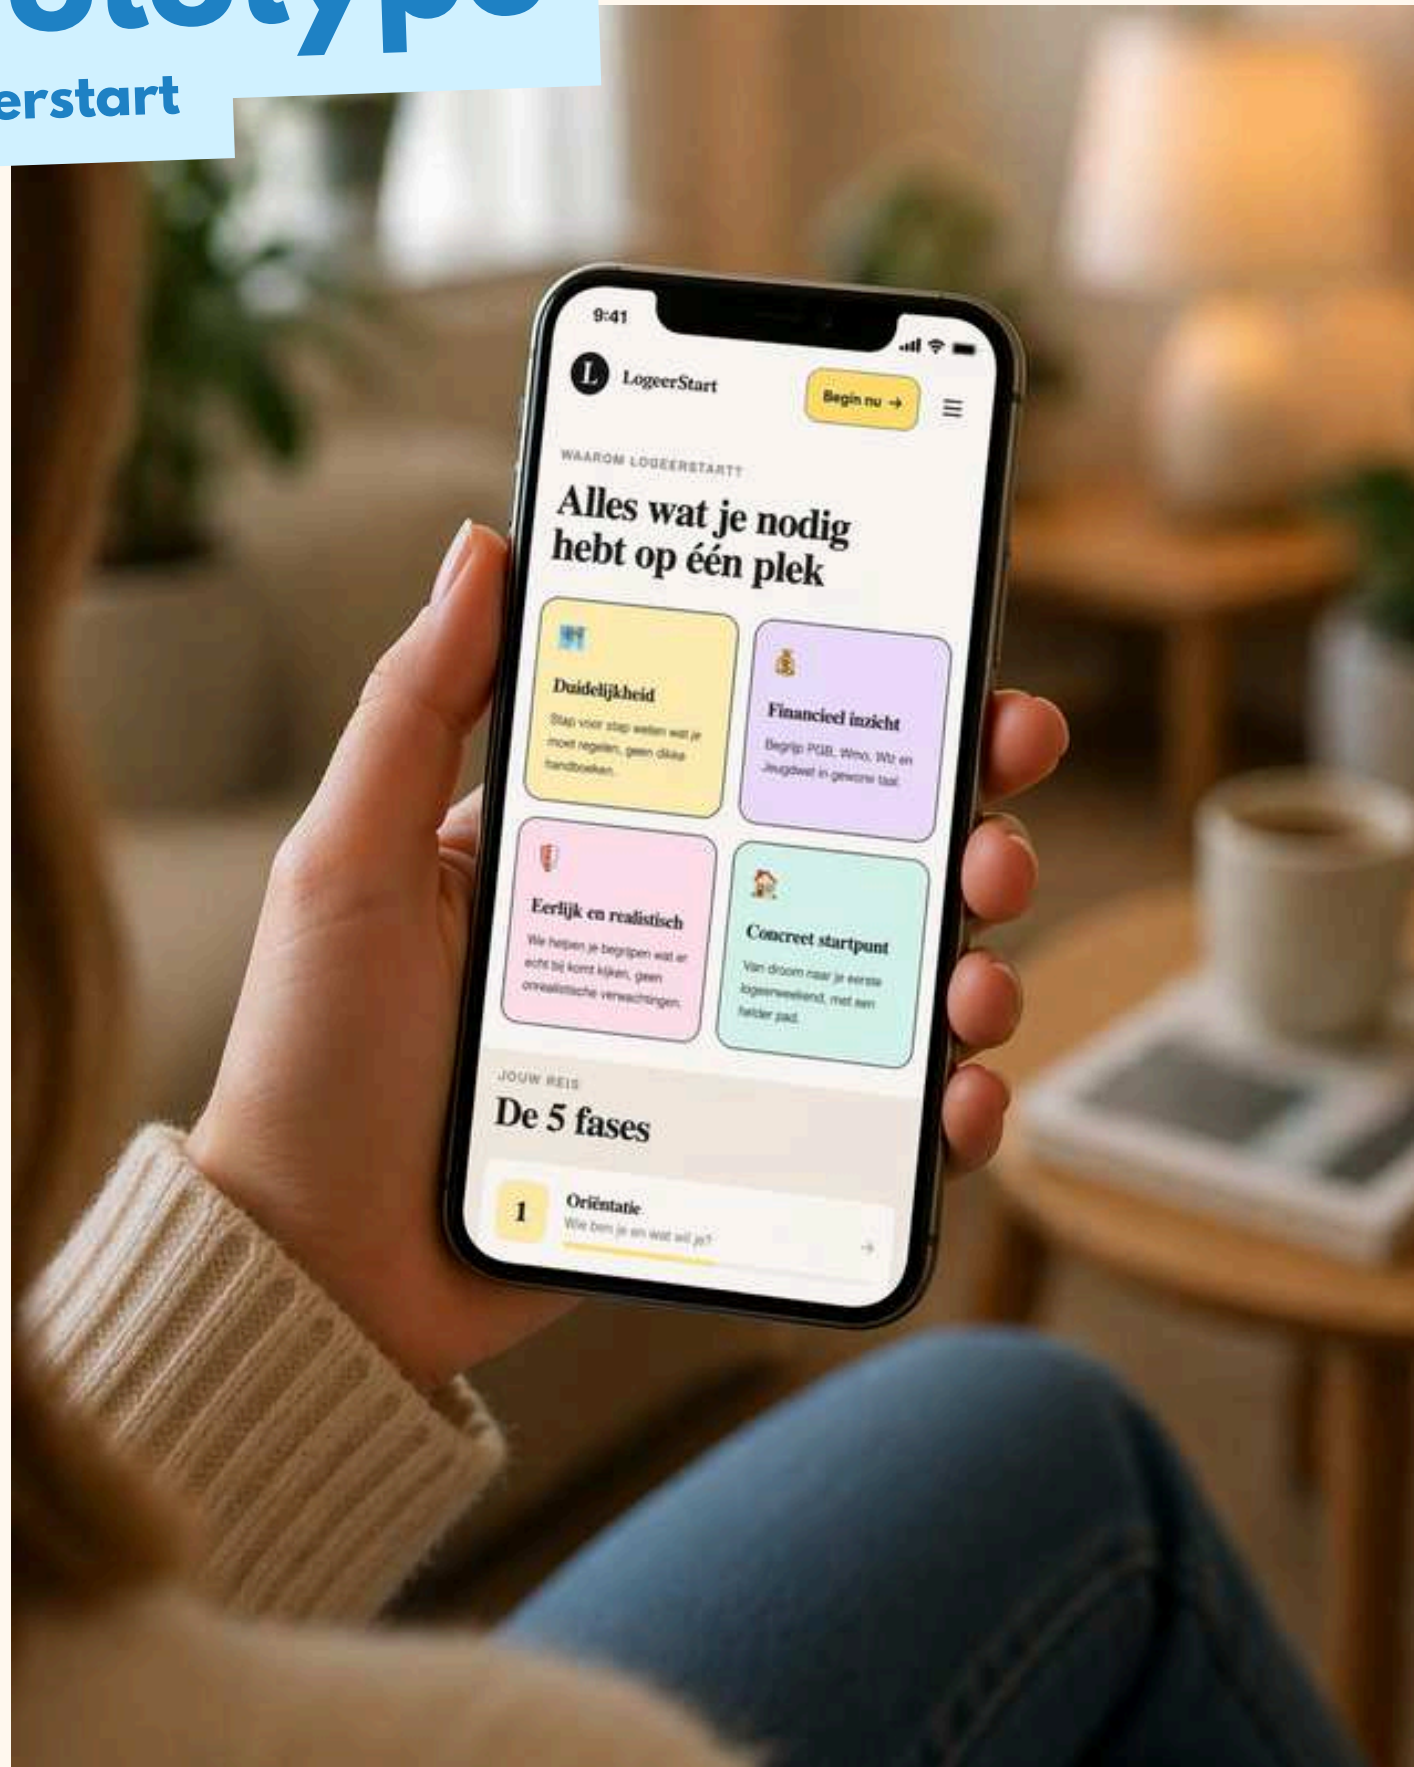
ototype
erstart

9:41

L LogeerStart

Begin nu →

WAAROM LOGEERSTART?

Alles wat je nodig hebt op één plek

Duidelijkheid
Stap voor stap weten wat je moet regelen, geen dikke handboeken.

Financieel inzicht
Begrip PGB, Wmo, Wlz en Jeugdwet in gewone taal.

Eerlijk en realistisch
We helpen je begrijpen wat er echt bij komt kijken, geen onrealistische verwachtingen.

Concreet startpunt
Van droom naar je eerste logeerweekend, met een helder pad.

JOUW REIS

De 5 fases

1 Oriëntatie
Wie ben je en wat wil je?